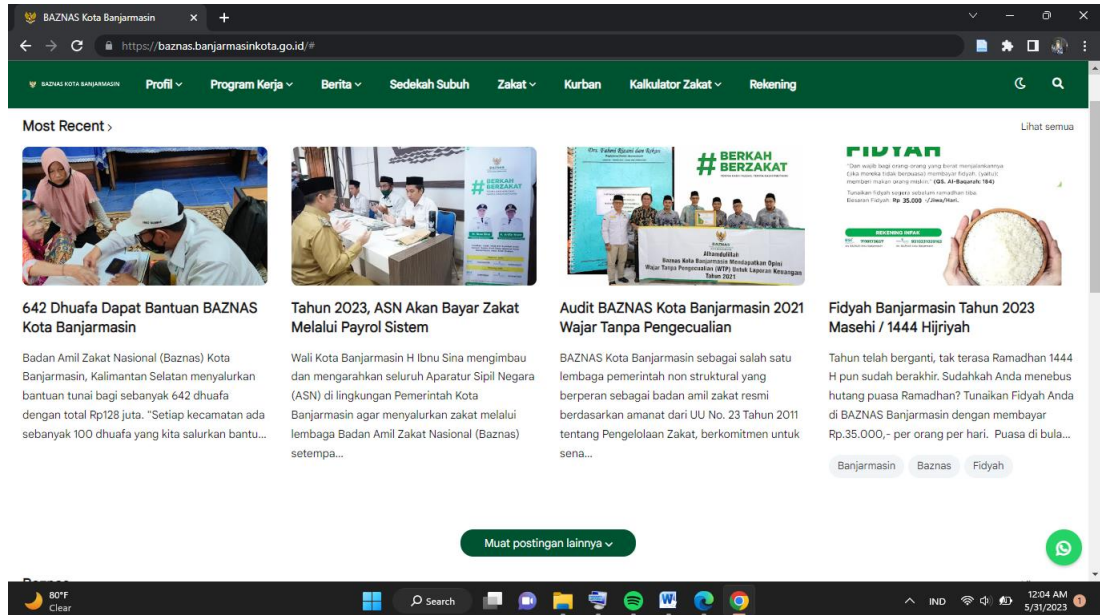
BAZNAS Kota Banjarmasin

https://baznas.banjarmasinkota.go.id/#

BAZNAS KOTA BANJARMASIN Profil Program Kerja Berita Sedekah Subuh Zakat Kurban Kalkulator Zakat Rekening

Most Recent ›

Lihat semua

BERKAH BERZAKAT

# BERKAH BERZAKAT

Alhamdulillah Baznas Kota Banjarmasin Mendapatkan Opini Wajar Tanpa Pengecualian (WTP) Untuk Laporan Keuangan Tahun 2021

FIDYAH

Besaran Fidyah: Rp 35.000 /Jiwa/Hari.

642 Dhuafa Dapat Bantuan BAZNAS Kota Banjarmasin

Badan Amil Zakat Nasional (Baznas) Kota Banjarmasin, Kalimantan Selatan menyalurkan bantuan tunai bagi sebanyak 642 dhuafa dengan total Rp128 juta. "Setiap kecamatan ada sebanyak 100 dhuafa yang kita salurkan bantu...

Tahun 2023, ASN Akan Bayar Zakat Melalui Payrol Sistem

Wali Kota Banjarmasin H Ibnu Sina mengimbau dan mengarahkan seluruh Aparatur Sipil Negara (ASN) di lingkungan Pemerintah Kota Banjarmasin agar menyalurkan zakat melalui lembaga Badan Amil Zakat Nasional (Baznas) setempa...

Audit BAZNAS Kota Banjarmasin 2021 Wajar Tanpa Pengecualian

BAZNAS Kota Banjarmasin sebagai salah satu lembaga pemerintah non struktural yang berperan sebagai badan amil zakat resmi berdasarkan amanat dari UU No. 23 Tahun 2011 tentang Pengelolaan Zakat, berkomitmen untuk sena...

Fidyah Banjarmasin Tahun 2023 Masehi / 1444 Hijriyah

Tahun telah berganti, tak terasa Ramadhan 1444 H pun sudah berakhir. Sudahkah Anda menebus hutang puasa Ramadhan? Tunaikan Fidyah Anda di BAZNAS Banjarmasin dengan membayar Rp.35.000,- per orang per hari. Puasa di bula...

Banjarmasin Baznas Fidyah

Muat postingan lainnya

80°F Clear

Search

IND 12:04 AM 5/31/2023